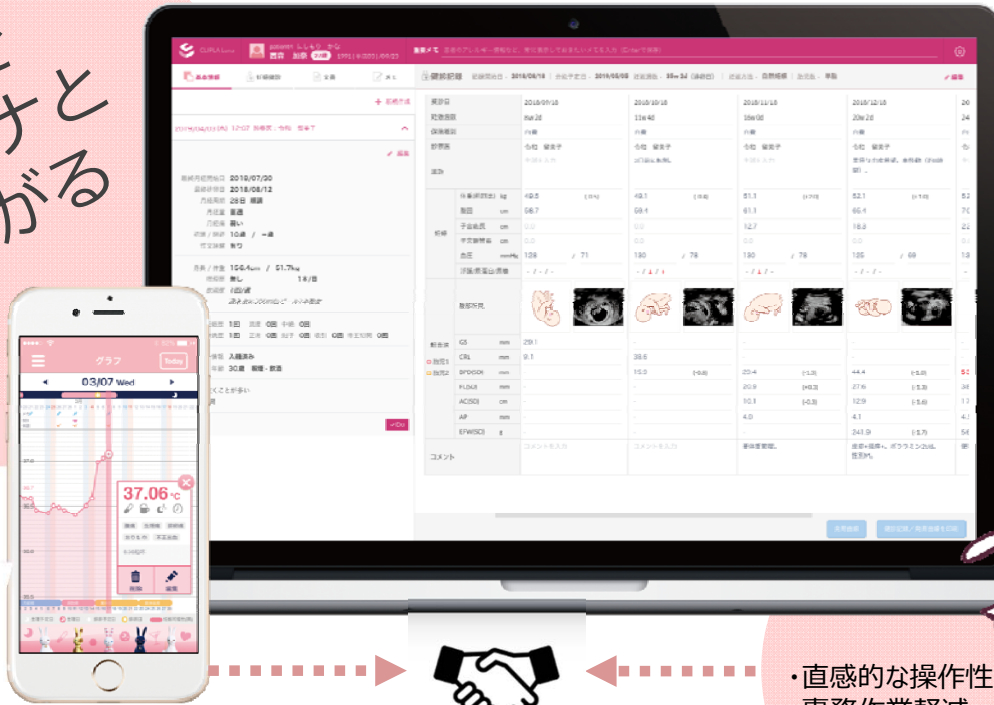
けと
がる

CURA
西森 加奈
健診記録
2018/07/18
2018/10/18
2018/11/18
2018/12/18
2018/07/30
2018/08/12
28日
166.4cm / 51.7kg
GS
CRL
BPD
FL
AC
AP
EFW
コメント

グラフ
Today
03/07 Wed
37.06 ℃
削除
編集

・直感的な操作性